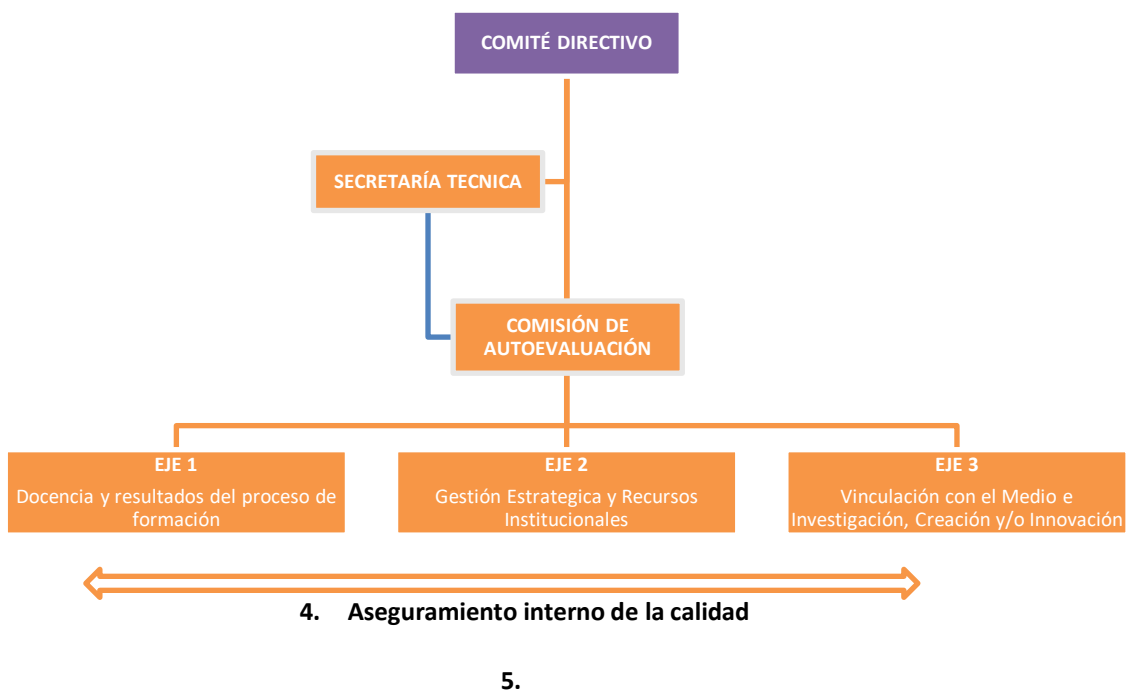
COMITÉ DIRECTIVO

SECRETARÍA TECNICA

COMISIÓN DE AUTOEVALUACIÓN

EJE 1
Docencia y resultados del proceso de formación

EJE 2
Gestión Estrategica y Recursos Institucionales

EJE 3
Vinculación con el Medio e Investigación, Creación y/o Innovación

4. Aseguramiento interno de la calidad

5.